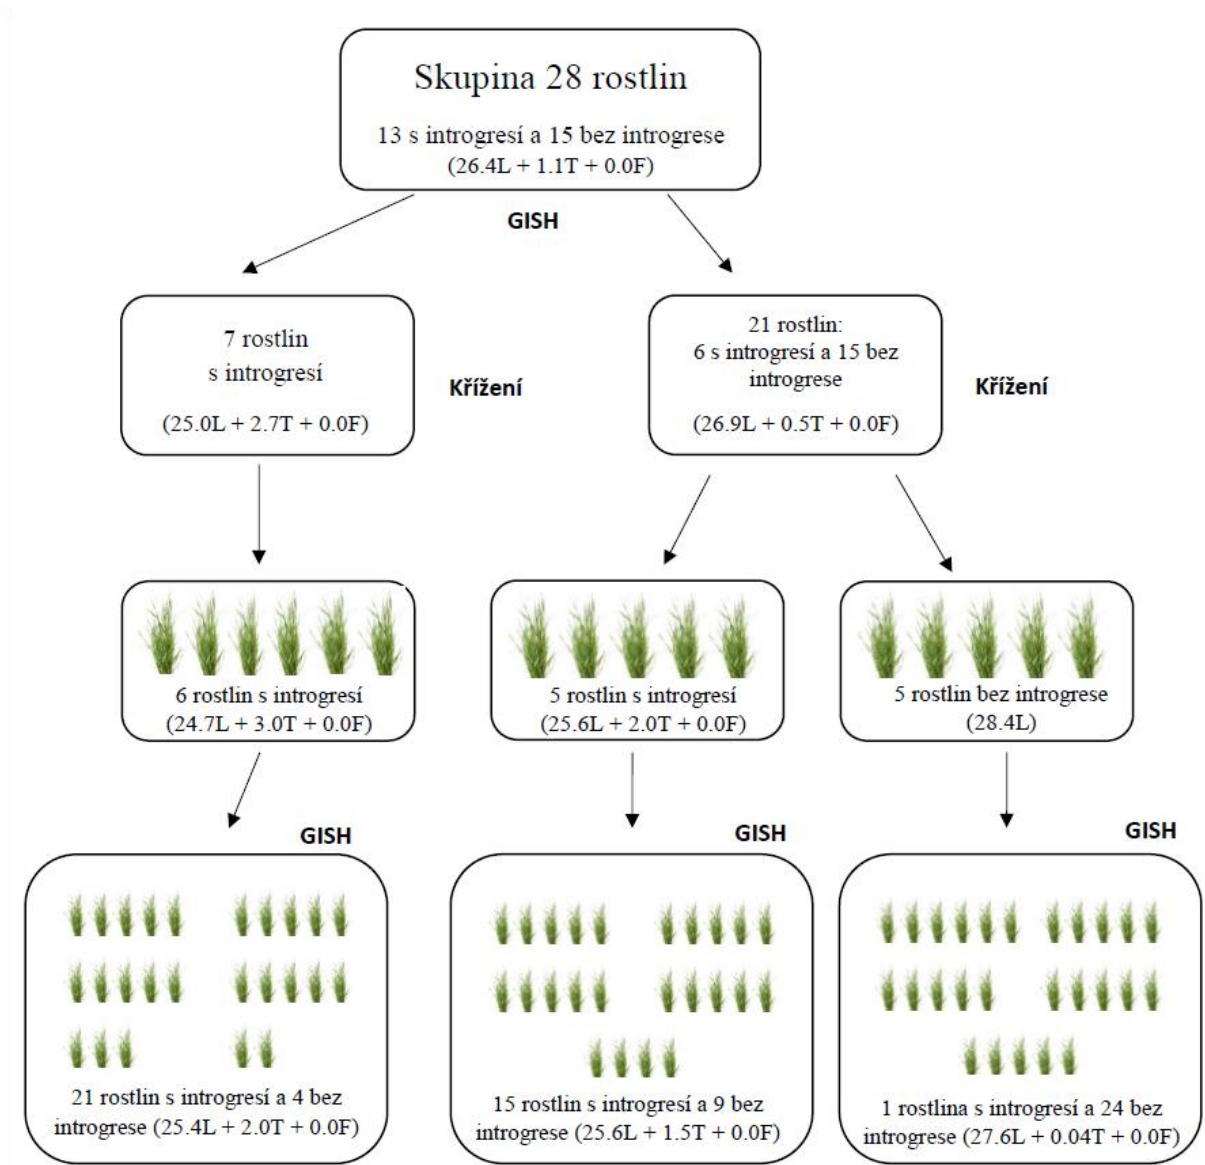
Skupina 28 rostlin

13 s introgresí a 15 bez introgrese (26.4L + 1.1T + 0.0F)

GISH

7 rostlin s introgresí

(25.0L + 2.7T + 0.0F)

Křížení

21 rostlin: 6 s introgresí a 15 bez introgrese

(26.9L + 0.5T + 0.0F)

Křížení

6 rostlin s introgresí (24.7L + 3.0T + 0.0F)

5 rostlin s introgresí (25.6L + 2.0T + 0.0F)

5 rostlin bez introgrese (28.4L)

GISH

GISH

GISH

21 rostlin s introgresí a 4 bez introgrese (25.4L + 2.0T + 0.0F)

15 rostlin s introgresí a 9 bez introgrese (25.6L + 1.5T + 0.0F)

1 rostlina s introgresí a 24 bez introgrese (27.6L + 0.04T + 0.0F)